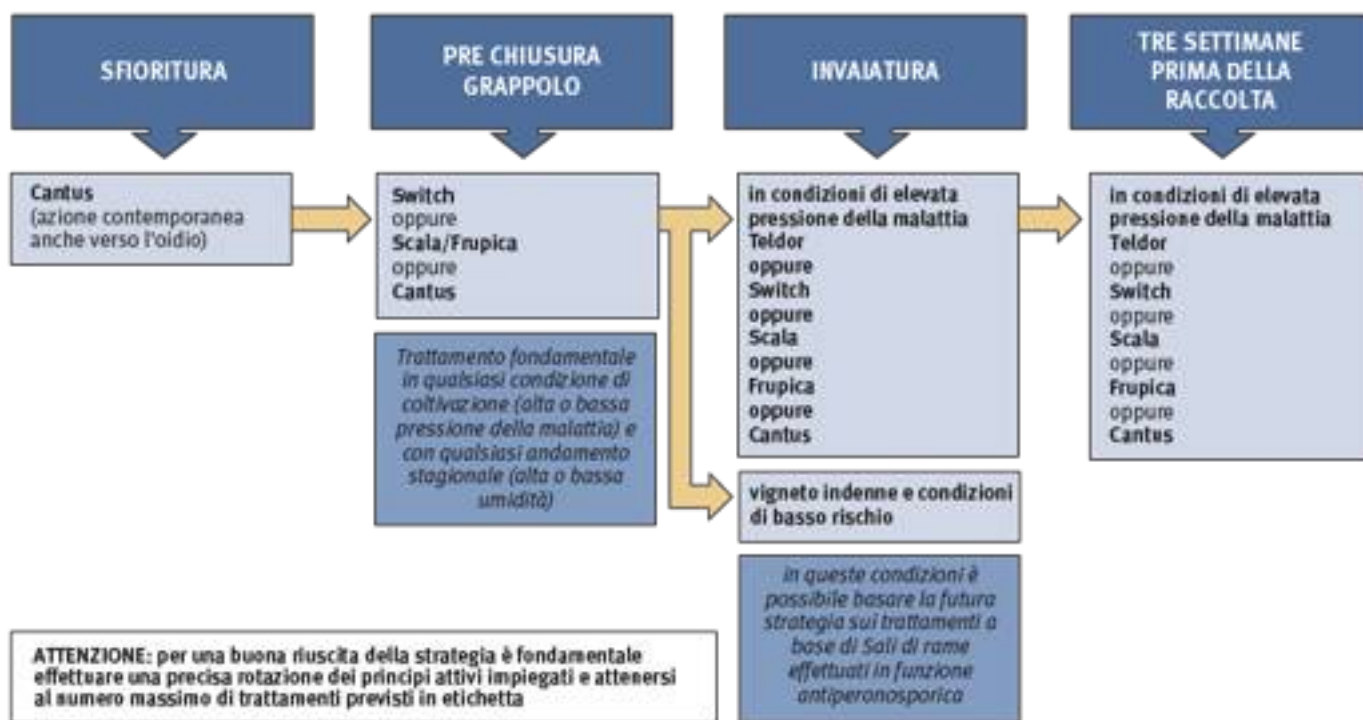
SFIORITURA

PRE CHIUSURA GRAPPOLO

INVAIATURA

TRE SETTIMANE PRIMA DELLA RACCOLTA

Cantus
(azione contemporanea anche verso l'oidio)

Switch
oppure
Scala/Frupica
oppure
Cantus

Trattamento fondamentale in qualsiasi condizione di coltivazione (alta o bassa pressione della malattia) e con qualsiasi andamento stagionale (alta o bassa umidità)

in condizioni di elevata pressione della malattia
Teldor
oppure
Switch
oppure
Scala
oppure
Frupica
oppure
Cantus

vigneto indenne e condizioni di basso rischio

in queste condizioni è possibile basare la futura strategia sui trattamenti a base di Sali di rame effettuati in funzione antiperonosporica

in condizioni di elevata pressione della malattia
Teldor
oppure
Switch
oppure
Scala
oppure
Frupica
oppure
Cantus

ATTENZIONE: per una buona riuscita della strategia è fondamentale effettuare una precisa rotazione dei principi attivi impiegati e attenersi al numero massimo di trattamenti previsti in etichetta